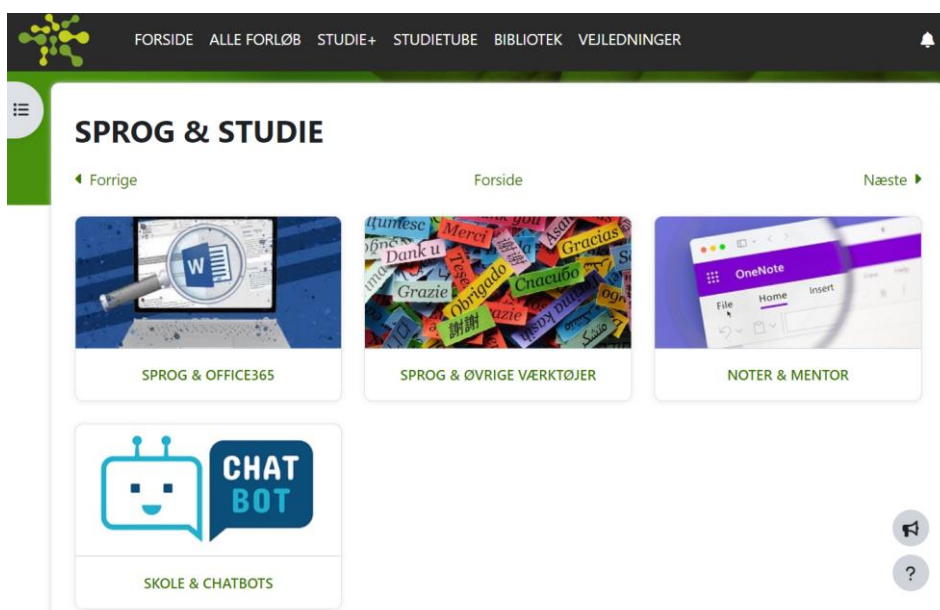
FORSIDE ALLE FORLØB STUDIE+ STUDIETUBE BIBLIOTEK VEJLEDNINGER

SPROG & STUDIE

◂ Forrige Forside Næste ▸

W

Merci Dank u Gracias Grazie Obrigado Спасибо 謝謝

OneNote File Home Insert

SPROG & OFFICE365

SPROG & ØVRIGE VÆRKTØJER

NOTER & MENTOR

CHAT BOT

SKOLE & CHATBOTS

?